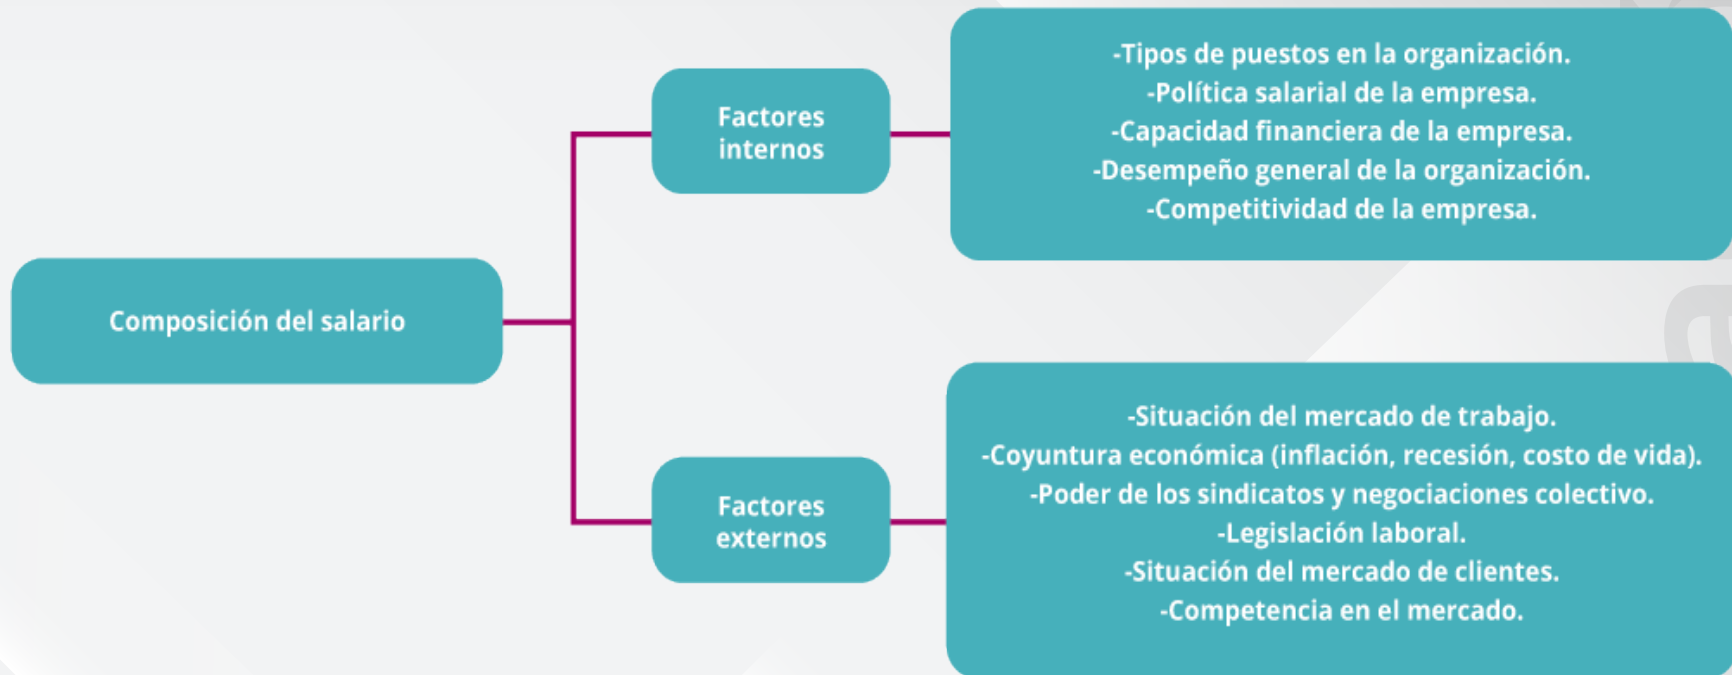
Composición del salario

Factores internos

-Tipos de puestos en la organización.
-Política salarial de la empresa.
-Capacidad financiera de la empresa.
-Desempeño general de la organización.
-Competitividad de la empresa.

Factores externos

-Situación del mercado de trabajo.
-Coyuntura económica (inflación, recesión, costo de vida).
-Poder de los sindicatos y negociaciones colectivo.
-Legislación laboral.
-Situación del mercado de clientes.
-Competencia en el mercado.